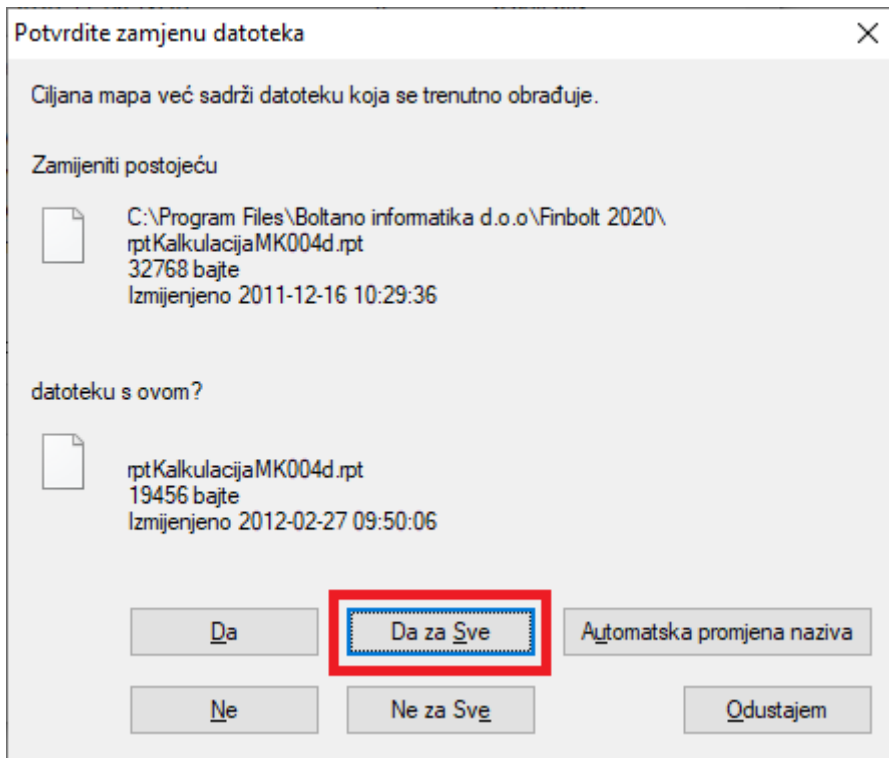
Potvrdite zamjenu datoteka

Ciljana mapa već sadrži datoteku koja se trenutno obrađuje.

Zamijeniti postojeću

C:\Program Files\Boltano informatika d.o.o\Finbolt 2020\
rptKalkulacijaMK004d.rpt
32768 bajte
Izmijenjeno 2011-12-16 10:29:36

datoteku s ovom?

rptKalkulacijaMK004d.rpt
19456 bajte
Izmijenjeno 2012-02-27 09:50:06

Da

Da za Sve

Automatska promjena naziva

Ne

Ne za Sve

Odustajem